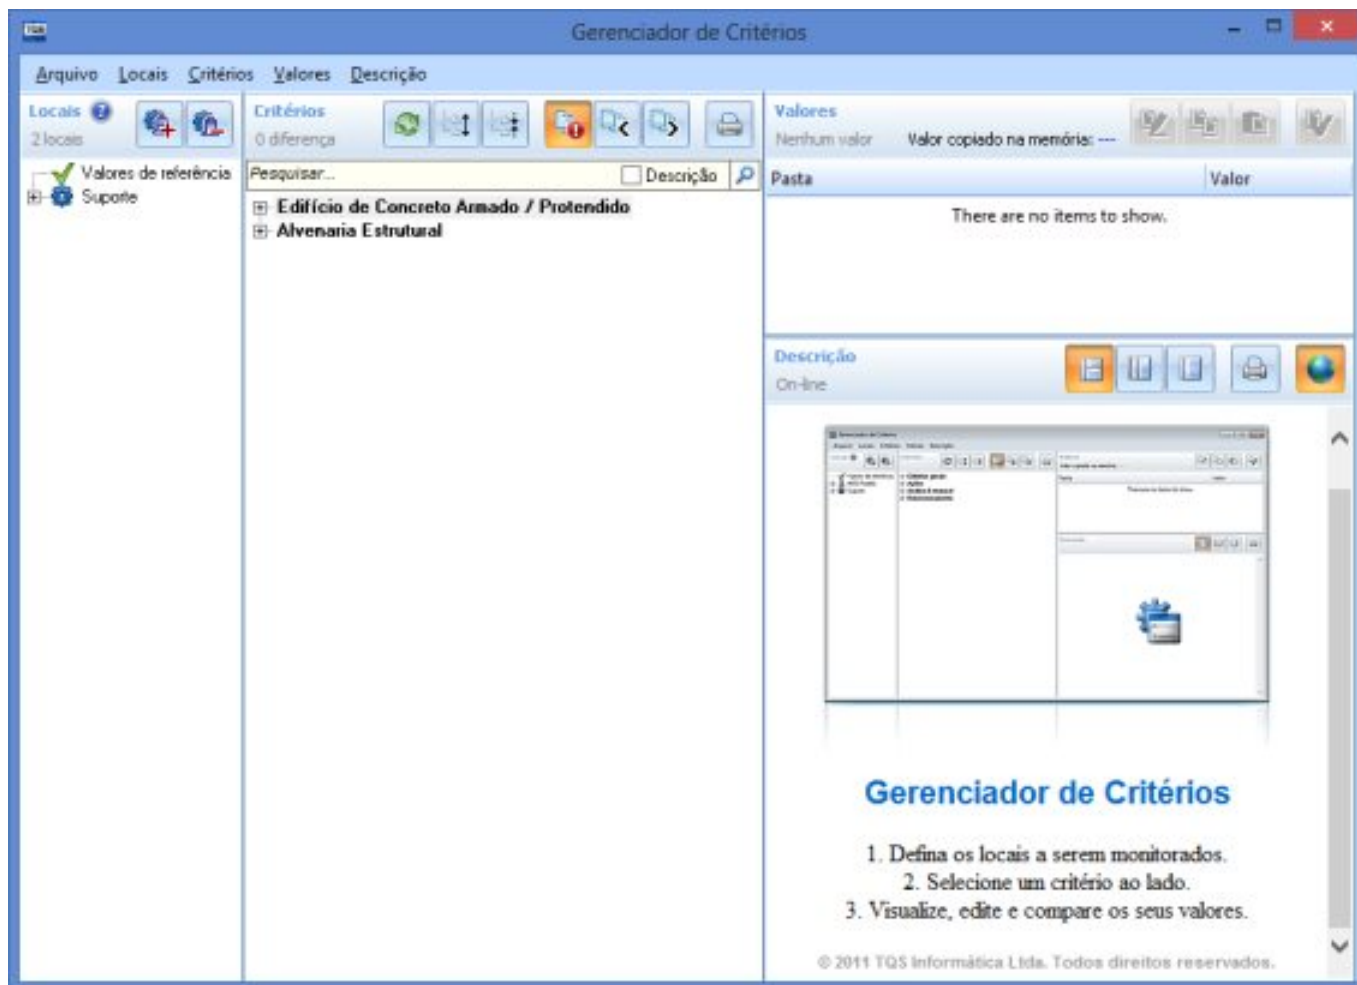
Gerenciador de Critérios

Arquivo Locais Critérios Valores Descrição

Locais
2 locais

Valores de referência
Suporte

Critérios
0 diferença

Pesquisar...
Descrição

Edifício de Concreto Armado / Protendido
Alvenaria Estrutural

Valores
Nenhum valor
Valor copiado na memória: ---

| Pasta | Valor |
|---|---|

There are no items to show.

Descrição
On-line

Gerenciador de Critérios

1. Defina os locais a serem monitorados.
2. Selecione um critério ao lado.
3. Visualize, edite e compare os seus valores.

© 2011 TQS Informática Ltda. Todos direitos reservados.